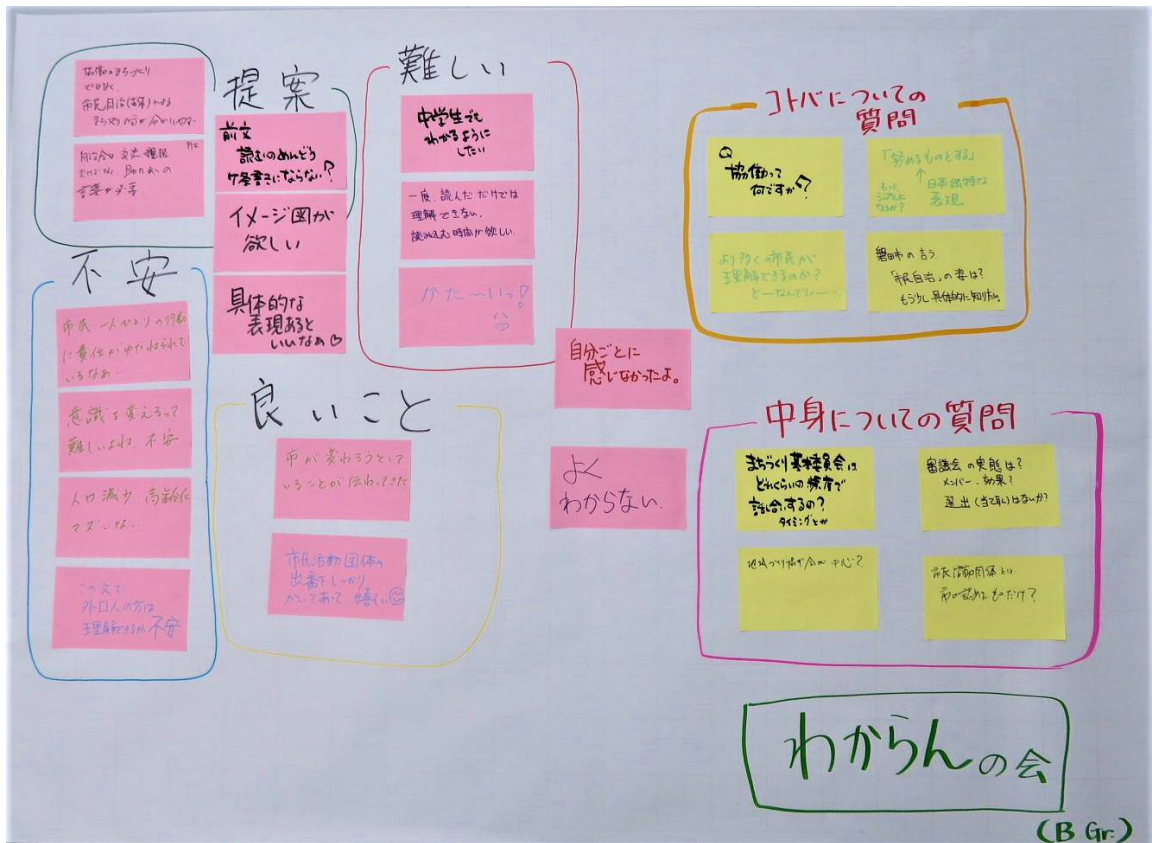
提案

協働のまちづくり ではなく 市民自治(協働)による まちづくりの方が 分かりやすい

用語の文末・種類 わかりやすい 解説の 言葉が必要

前文 読むのめんどう ケ条書きにならない?

イメージ図が 欲しい

具体的な 表現あると いいなあ♡

難しい

中学生でも わかるように したい

一度 読んだだけでは 理解できない。 読み込む時間が欲しい

かた〜い!!

不安

市民一人ひとりの役割に 責任がかせられている なあ

意識を変えるって 難しいよね 不安

人口減少、高齢化 マズいな…

この文で 外国人の方は 理解できるか 不安

良いこと

市が変わろうとしていることが 伝わってきた

市民活動団体の 出番をしっかり かいてあって 嬉しい☺

自分ごとに 感じなかったよ。

よく わからない。

コトバについての 質問

Q 協働って 何ですか?

「努めるものとする」 ↑ 日本独特な 表現 もっと シンプルに ならないか?

より多くの市民が 理解できるか? どーなんでしょー…

碧南市の言う 「市民自治」の考えは? もう少し具体的に知りたい

中身についての質問

まちづくり審議委員会は どれくらいの頻度で 話し合いするの? タイミングとか

審議会の実態は? メンバー・効果? 選出(方法)はないか?

地域づくり協議会が中心?

市民活動団体とは、 市の認めたものだけ?

わからんの会

(B Gr.)